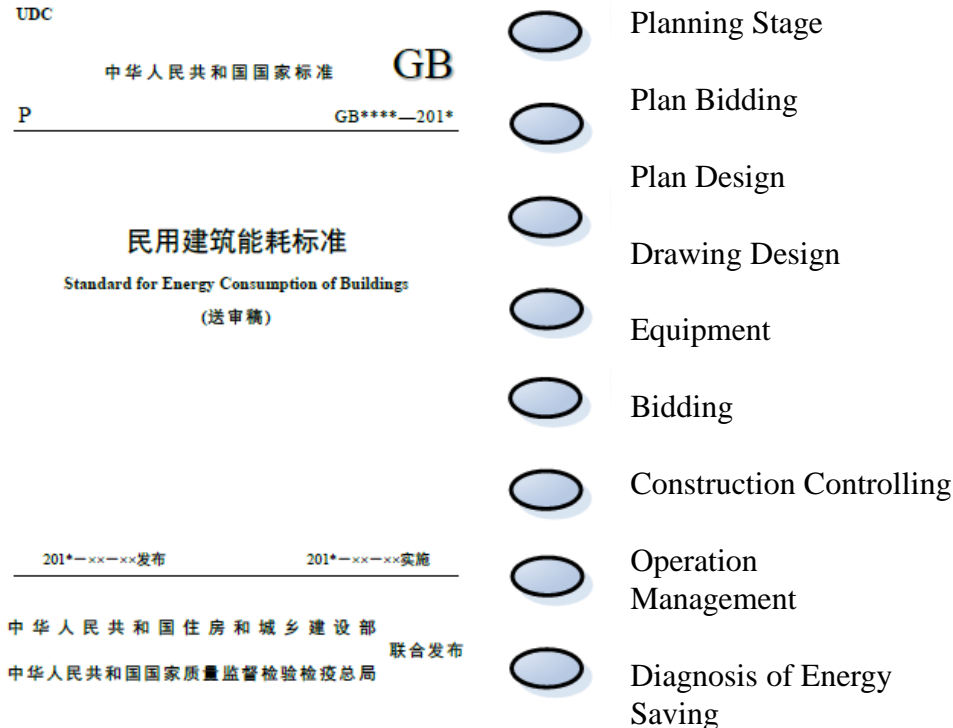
UDC

中华人民共和国国家标准

GB

P

GB****—201*

民用建筑能耗标准

Standard for Energy Consumption of Buildings

(送审稿)

201*—××—××发布

201*—××—××实施

中华人民共和国住房和城乡建设部

中华人民共和国国家质量监督检验检疫总局

联合发布

Planning Stage

Plan Bidding

Plan Design

Drawing Design

Equipment

Bidding

Construction Controlling

Operation Management

Diagnosis of Energy Saving